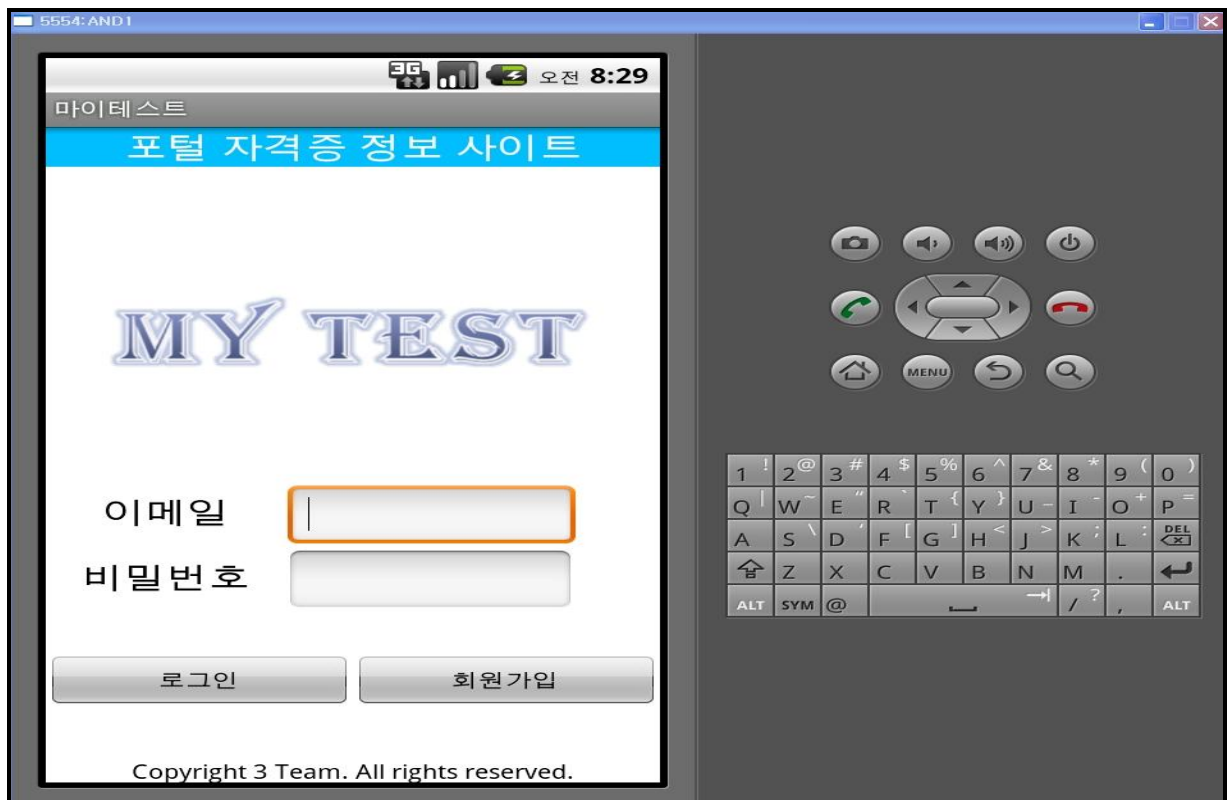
5554:AND1

3G 오전 8:29

마이테스트

포털 자격증 정보 사이트

MY TEST

이메일

비밀번호

로그인

회원가입

Copyright 3 Team. All rights reserved.

MENU

| 1 ! | 2 @ | 3 # | 4 $ | 5 % | 6 ^ | 7 & | 8 * | 9 ( | 0 ) |
|---|---|---|---|---|---|---|---|---|---|
| Q \| | W ~ | E " | R ` | T { | Y } | U - | I - | O + | P = |
| A | S \ | D ' | F [ | G ] | H < | J > | K ; | L : | DEL |
| ⇧ | Z | X | C | V | B | N | M | . | ↵ |
| ALT | SYM | @ | | | | → | / ? | , | ALT |